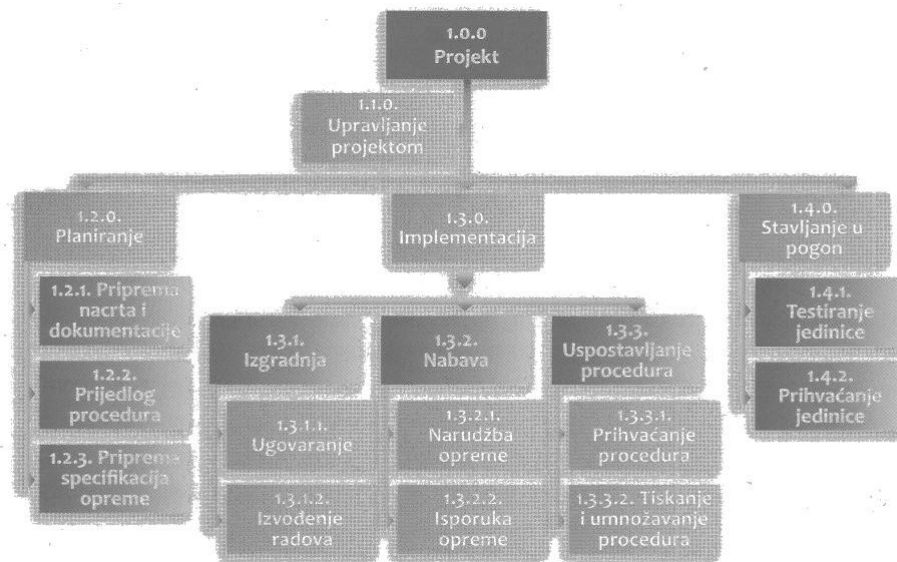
1.0.0
Projekt

1.1.0.
Upravljanje projektom

1.2.0.
Planiranje

1.2.1. Priprema nacrta i dokumentacije

1.2.2.
Prijedlog procedura

1.2.3. Priprema specifikacija opreme

1.3.0.
Implementacija

1.3.1.
Izgradnja

1.3.1.1.
Ugovaranje

1.3.1.2.
Izvođenje radova

1.3.2.
Nabava

1.3.2.1.
Narudžba opreme

1.3.2.2.
Isporuka opreme

1.3.3.
Uspostavljanje procedura

1.3.3.1.
Prihvaćanje procedura

1.3.3.2. Tiskanje i umnožavanje procedura

1.4.0.
Stavljanje u pogon

1.4.1.
Testiranje jedinice

1.4.2.
Prihvaćanje jedinice